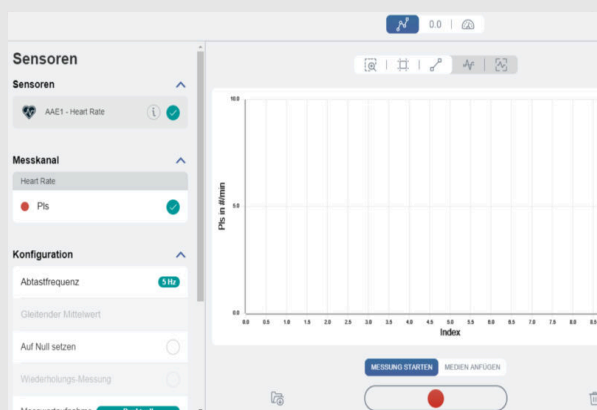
0.0

Sensoren

Sensoren

AAE1 - Heart Rate

Messkanal

Heart Rate

Pls

Konfiguration

Abtastfrequenz 5 Hz

Gleitender Mittelwert

Auf Null setzen

Wiederholungs-Messung

Messwertaufnahme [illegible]

10.0

5.0

0.0

Pls in #/min

0.0 0.5 1.0 1.5 2.0 2.5 3.0 3.5 4.0 4.5 5.0 5.5 6.0 6.5 7.0 7.5 8.0 8.5

Index

MESSUNG STARTEN MEDIEN ANFÜGEN